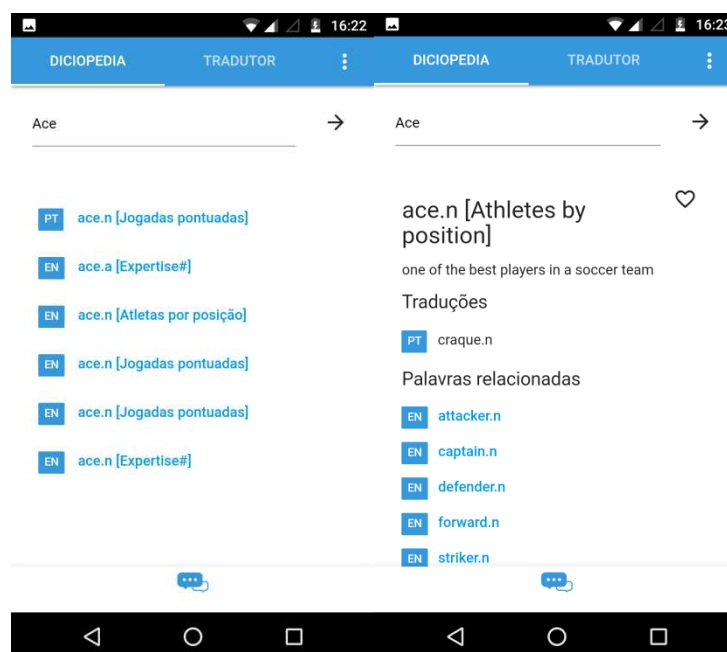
16:22

DICIOPEDIA TRADUTOR

Ace

PT ace.n [Jogadas pontuadas]

EN ace.a [Expertise#]

EN ace.n [Atletas por posição]

EN ace.n [Jogadas pontuadas]

EN ace.n [Jogadas pontuadas]

EN ace.n [Expertise#]

16:23

DICIOPEDIA TRADUTOR

Ace

ace.n [Athletes by position]

one of the best players in a soccer team

Traduções

PT craque.n

Palavras relacionadas

EN attacker.n

EN captain.n

EN defender.n

EN forward.n

EN striker.n